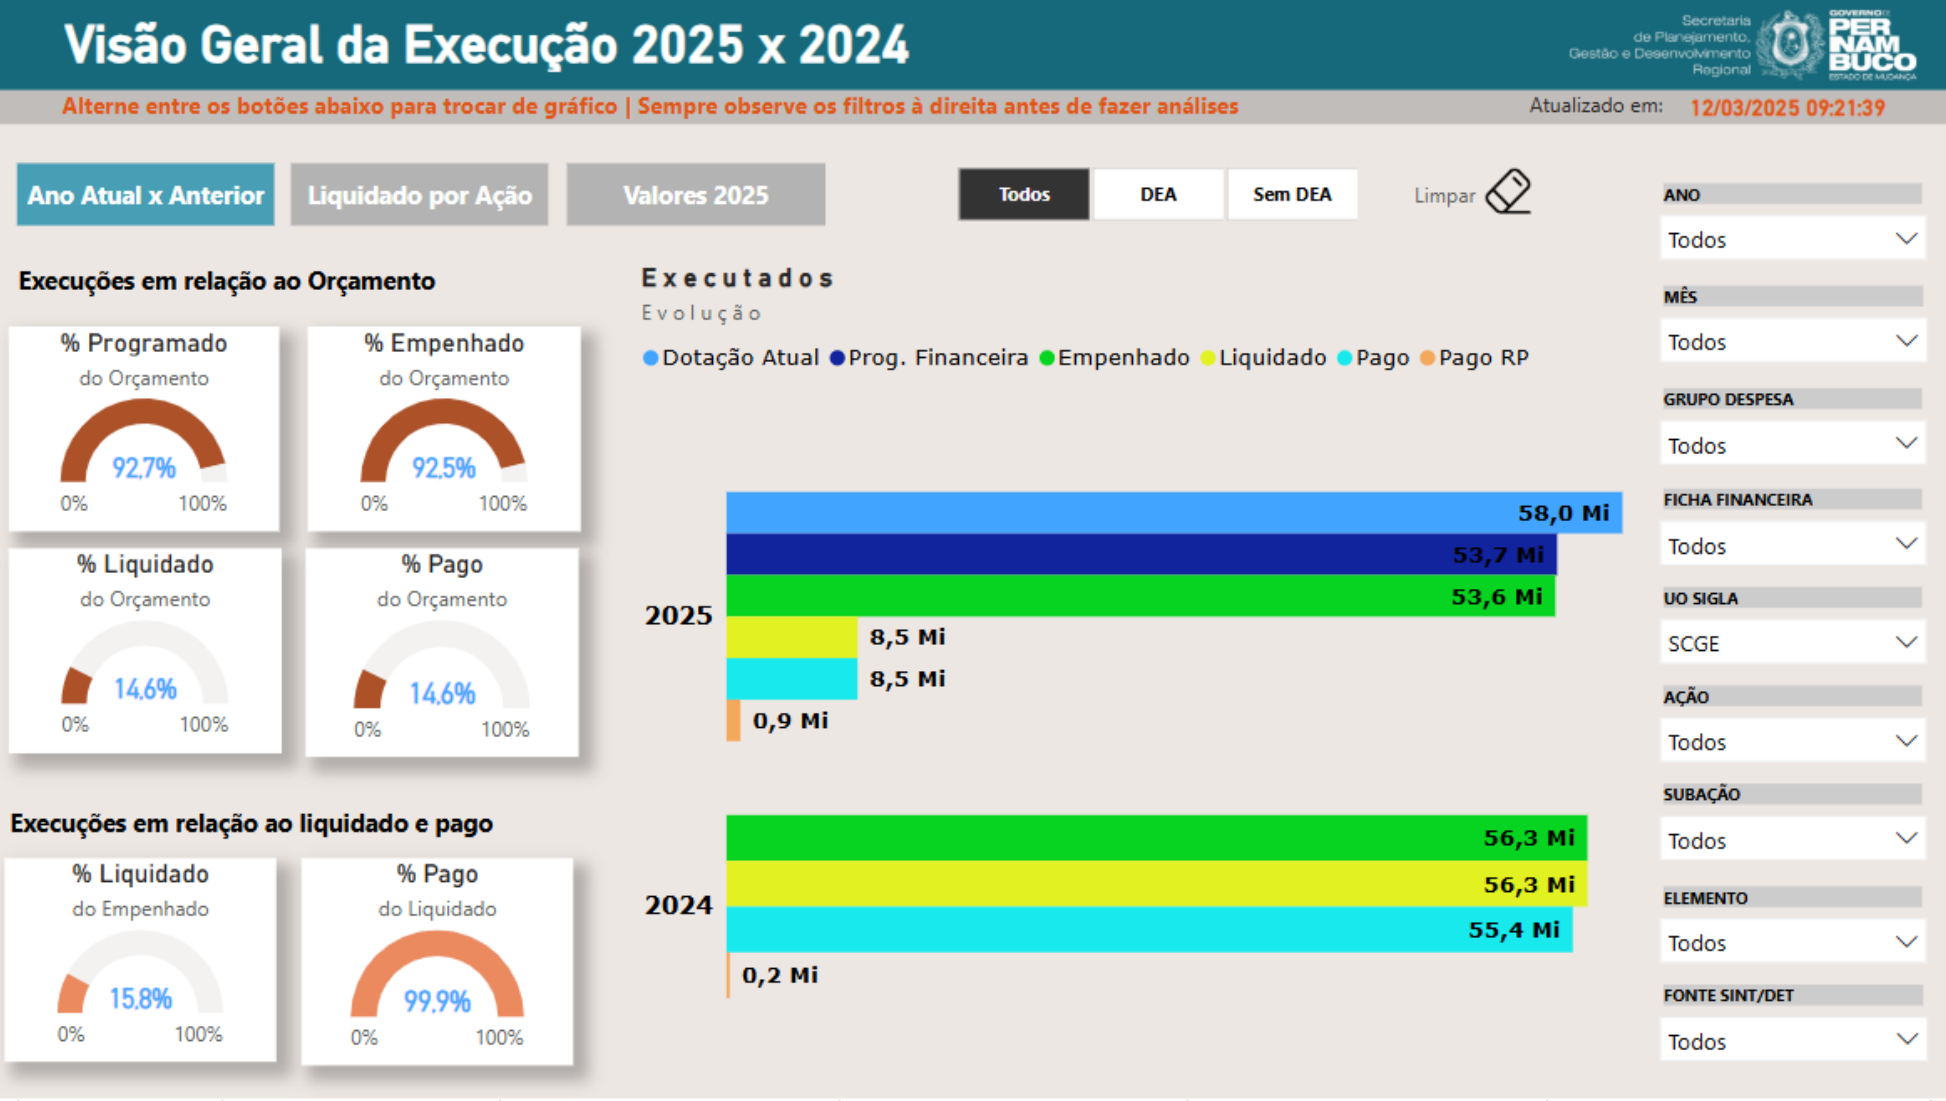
Visão Geral da Execução 2025 x 2024

Secretaria de Planejamento, Gestão e Desenvolvimento Regional

GOVERNO DE PERNAMBUCO ESTADO DE MUDANÇA

Alterne entre os botões abaixo para trocar de gráfico | Sempre observe os filtros à direita antes de fazer análises

Atualizado em: 12/03/2025 09:21:39

Ano Atual x Anterior | Liquidado por Ação | Valores 2025

Todos | DEA | Sem DEA

Limpar

Execuções em relação ao Orçamento

% Programado
do Orçamento
92,7%
0% 100%

% Empenhado
do Orçamento
92,5%
0% 100%

% Liquidado
do Orçamento
14,6%
0% 100%

% Pago
do Orçamento
14,6%
0% 100%

Execuções em relação ao liquidado e pago

% Liquidado
do Empenhado
15,8%
0% 100%

% Pago
do Liquidado
99,9%
0% 100%

Executados
Evolução

Dotação Atual Prog. Financeira Empenhado Liquidado Pago Pago RP

2025
58,0 Mi
53,7 Mi
53,6 Mi
8,5 Mi
8,5 Mi
0,9 Mi

2024
56,3 Mi
56,3 Mi
55,4 Mi
0,2 Mi

ANO
Todos

MÊS
Todos

GRUPO DESPESA
Todos

FICHA FINANCEIRA
Todos

UO SIGLA
SCGE

AÇÃO
Todos

SUBAÇÃO
Todos

ELEMENTO
Todos

FONTE SINT/DET
Todos